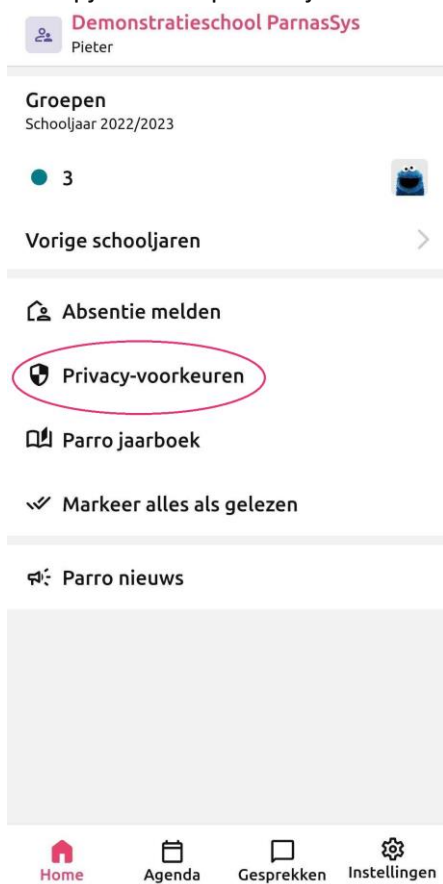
Demonstratieschool ParnasSys
Pieter

Groepen
Schooljaar 2022/2023

3

Vorige schooljaren

Absentie melden

Privacy-voorkeuren

Parro jaarboek

Markeer alles als gelezen

Parro nieuws

Home Agenda Gesprekken Instellingen